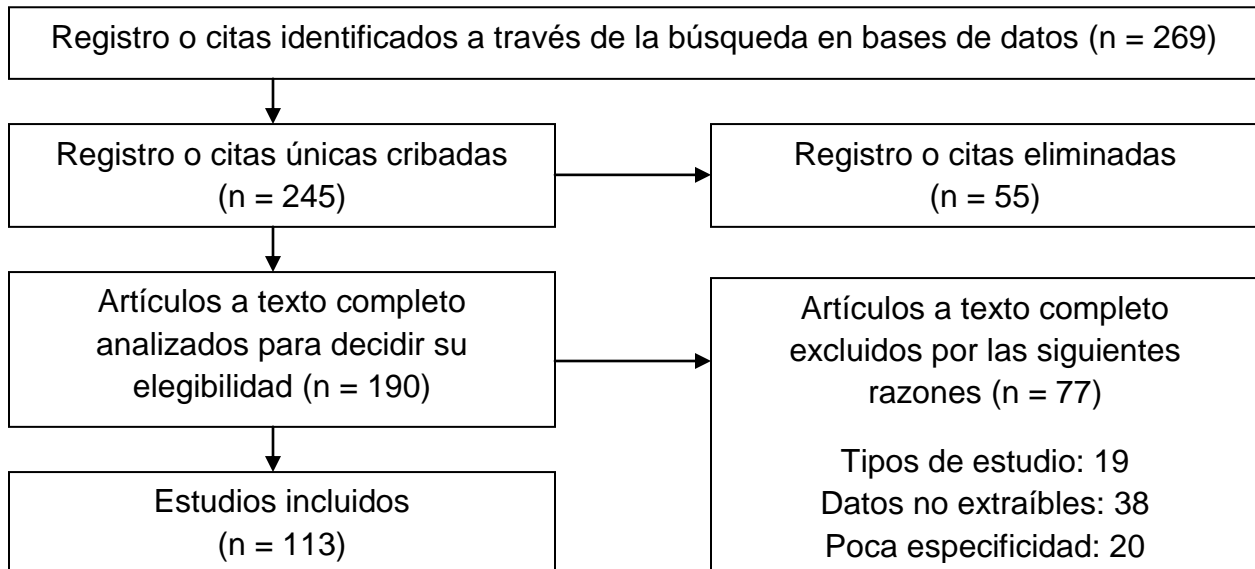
Registro o citas identificados a través de la búsqueda en bases de datos (n = 269)

Registro o citas únicas cribadas (n = 245)

Registro o citas eliminadas (n = 55)

Artículos a texto completo analizados para decidir su elegibilidad (n = 190)

Artículos a texto completo excluidos por las siguientes razones (n = 77)

Tipos de estudio: 19
Datos no extraíbles: 38
Poca especificidad: 20

Estudios incluidos (n = 113)